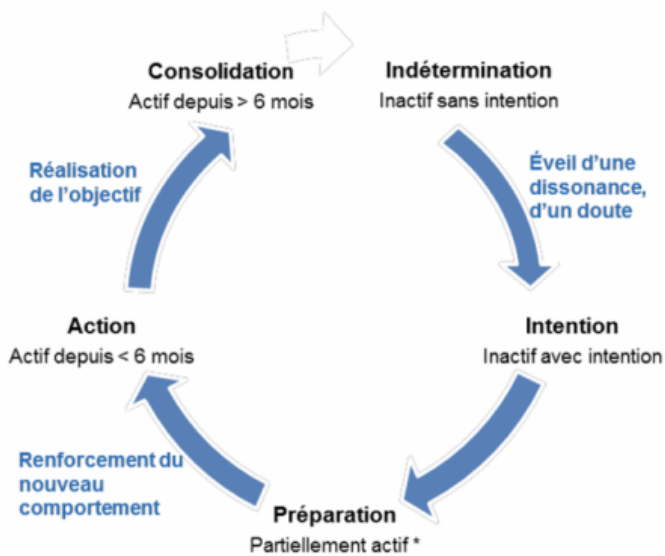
Consolidation
Actif depuis > 6 mois

Indétermination
Inactif sans intention

Éveil d'une dissonance, d'un doute

Intention
Inactif avec intention

Préparation
Partiellement actif *

Renforcement du nouveau comportement

Action
Actif depuis < 6 mois

Réalisation de l'objectif